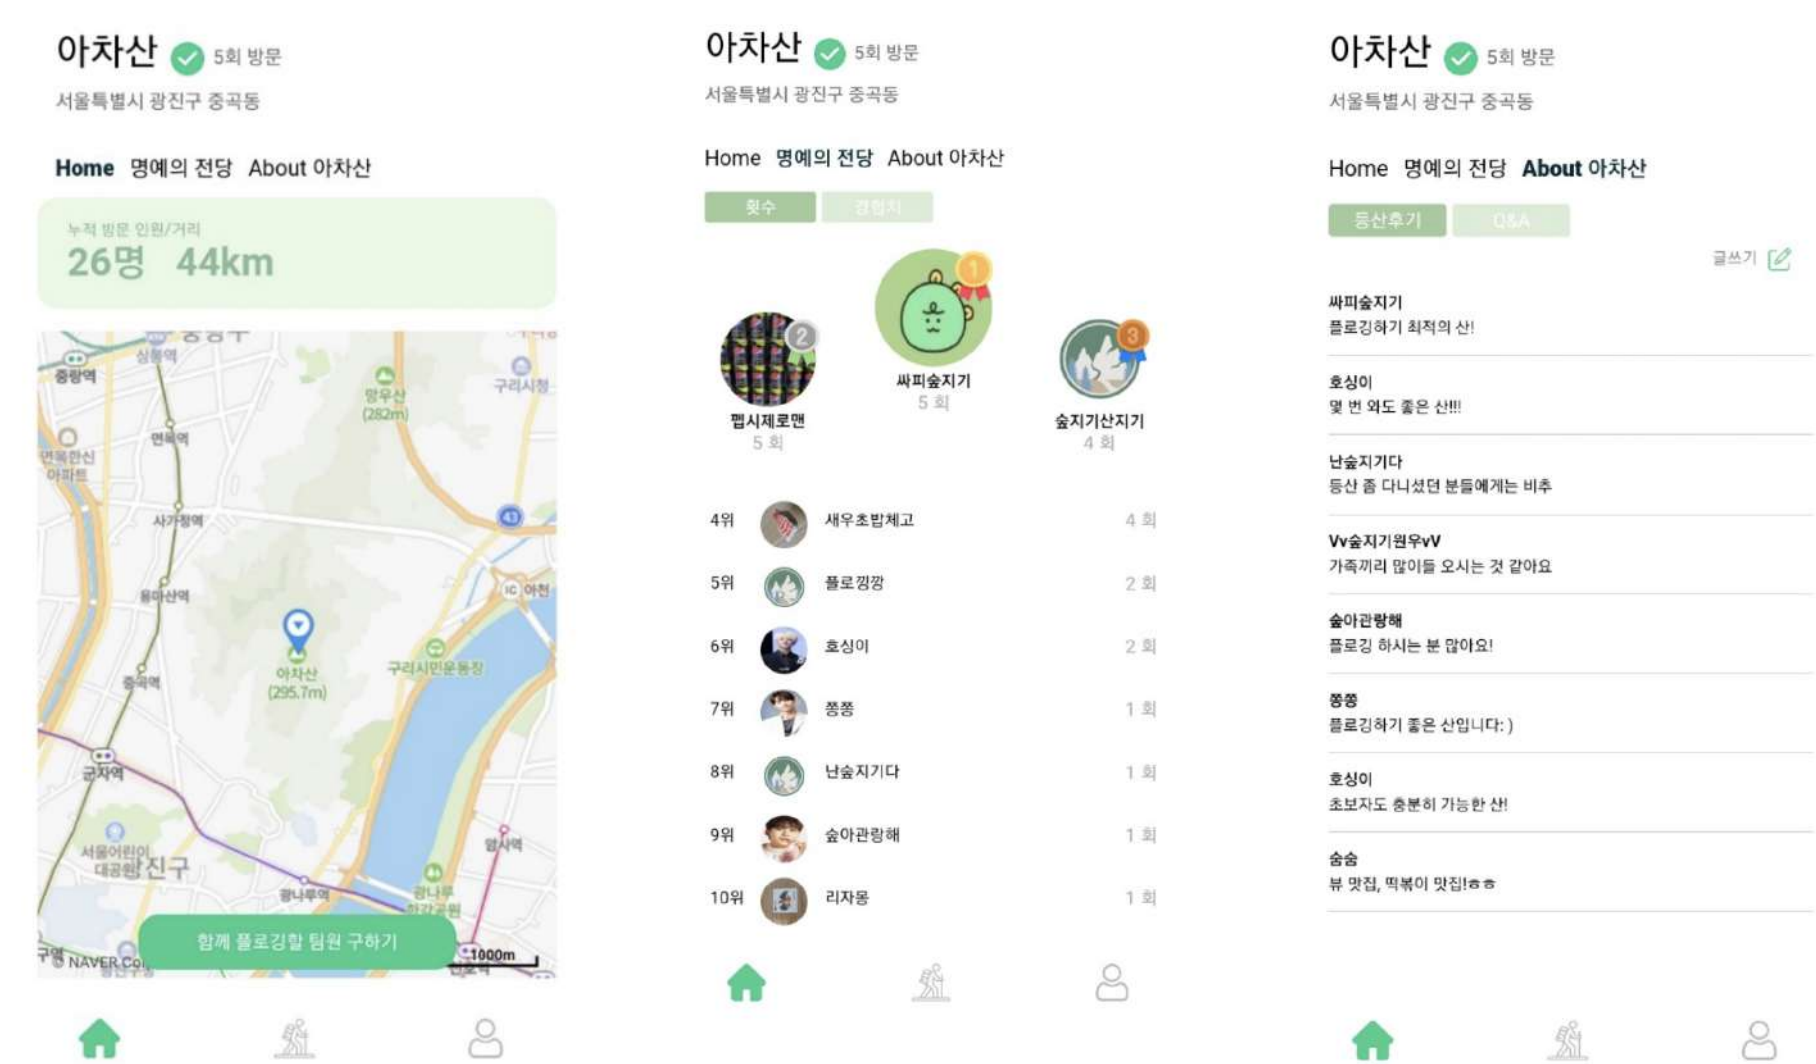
아차산 5회 방문

서울특별시 광진구 중곡동

Home 명예의 전당 About 아차산

누적 방문 인원/거리

26명 44km

중랑역 상봉역 망우산 (282m) 구리시청 면목역 면목한신아파트 사가정역 용마산역 IC 아천 아차산 (295.7m) 구리시민운동장 중곡역 군자역 서울어린이대공원 광진구 광나루역 광나루한강공원 암사역 구의역

함께 플로깅할 팀원 구하기

© NAVER Corp. 1000m

아차산 5회 방문

서울특별시 광진구 중곡동

Home 명예의 전당 About 아차산

횟수 경험치

1 싸피숲지기 5 회

2 펩시제로맨 5 회

3 숲지기산지기 4 회

4위 새우초밥체고 4 회

5위 플로깡깡 2 회

6위 호싱이 2 회

7위 쫑쫑 1 회

8위 난숲지기다 1 회

9위 숲아관랑해 1 회

10위 리자몽 1 회

아차산 5회 방문

서울특별시 광진구 중곡동

Home 명예의 전당 About 아차산

등산후기 Q&A

글쓰기

싸피숲지기
플로깅하기 최적의 산!

호싱이
몇 번 와도 좋은 산!!!

난숲지기다
등산 좀 다니셨던 분들에게는 비추

Vv숲지기원우vV
가족끼리 많이들 오시는 것 같아요

숲아관랑해
플로깅 하시는 분 많아요!

쫑쫑
플로깅하기 좋은 산입니다: )

호싱이
초보자도 충분히 가능한 산!

숨숨
뷰 맛집, 떡볶이 맛집!ㅎㅎ